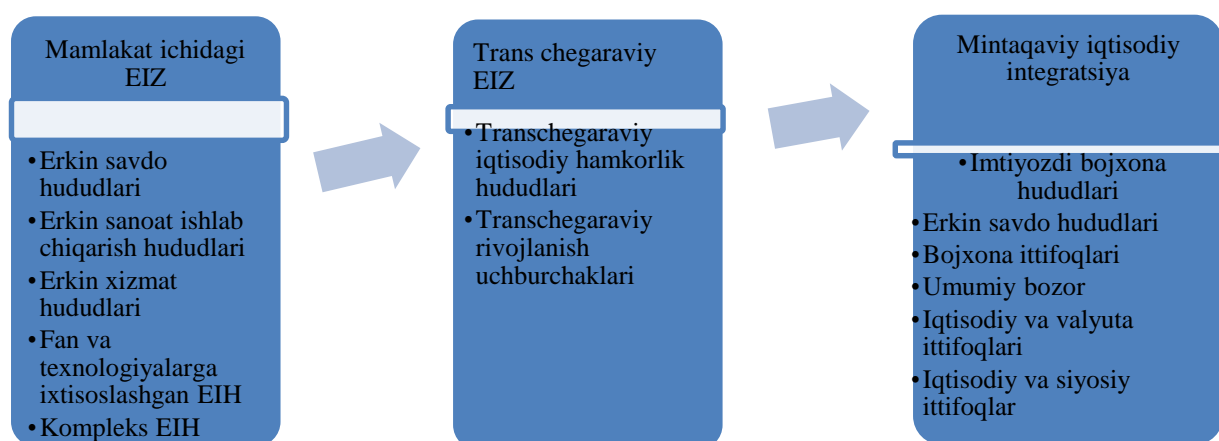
Mamlakat ichidagi EIZ

• Erkin savdo hududlari
• Erkin sanoat ishlab chiqarish hududlari
• Erkin xizmat hududlari
• Fan va texnologiyalarga ixtisoslashgan EIH
• Kompleks EIH

Trans chegaraviy EIZ

• Transchegaraviy iqtisodiy hamkorlik hududlari
• Transchegaraviy rivojlanish uchburchaklari

Mintaqaviy iqtisodiy integratsiya

• Imtiyozdi bojxona hududlari
• Erkin savdo hududlari
• Bojxona ittifoqlari
• Umumiy bozor
• Iqtisodiy va valyuta ittifoqlari
• Iqtisodiy va siyosiy ittifoqlar